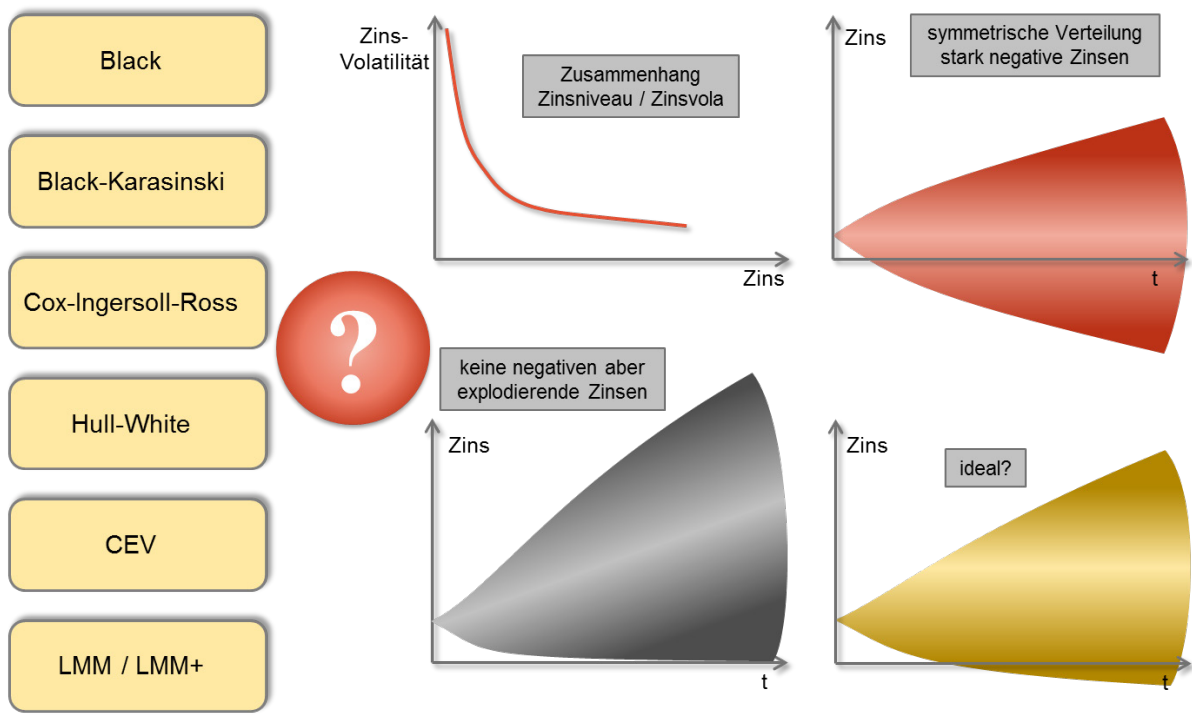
Black

Black-Karasinski

Cox-Ingersoll-Ross

Hull-White

CEV

LMM / LMM+

?

Zins-Volatilität

Zusammenhang Zinsniveau / Zinsvola

Zins

Zins

symmetrische Verteilung stark negative Zinsen

t

keine negativen aber explodierende Zinsen

Zins

t

Zins

ideal?

t